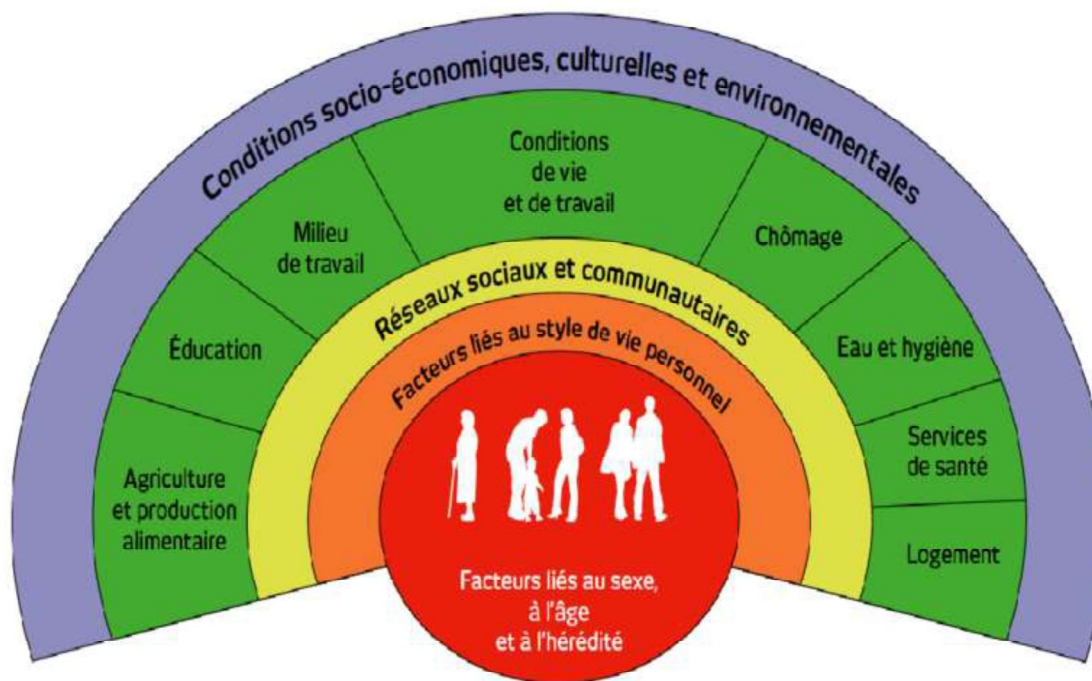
Conditions socio-économiques, culturelles et environnementales

Agriculture et production alimentaire

Éducation

Milieu de travail

Conditions de vie et de travail

Chômage

Eau et hygiène

Services de santé

Logement

Réseaux sociaux et communautaires

Facteurs liés au style de vie personnel

Facteurs liés au sexe, à l'âge et à l'hérédité